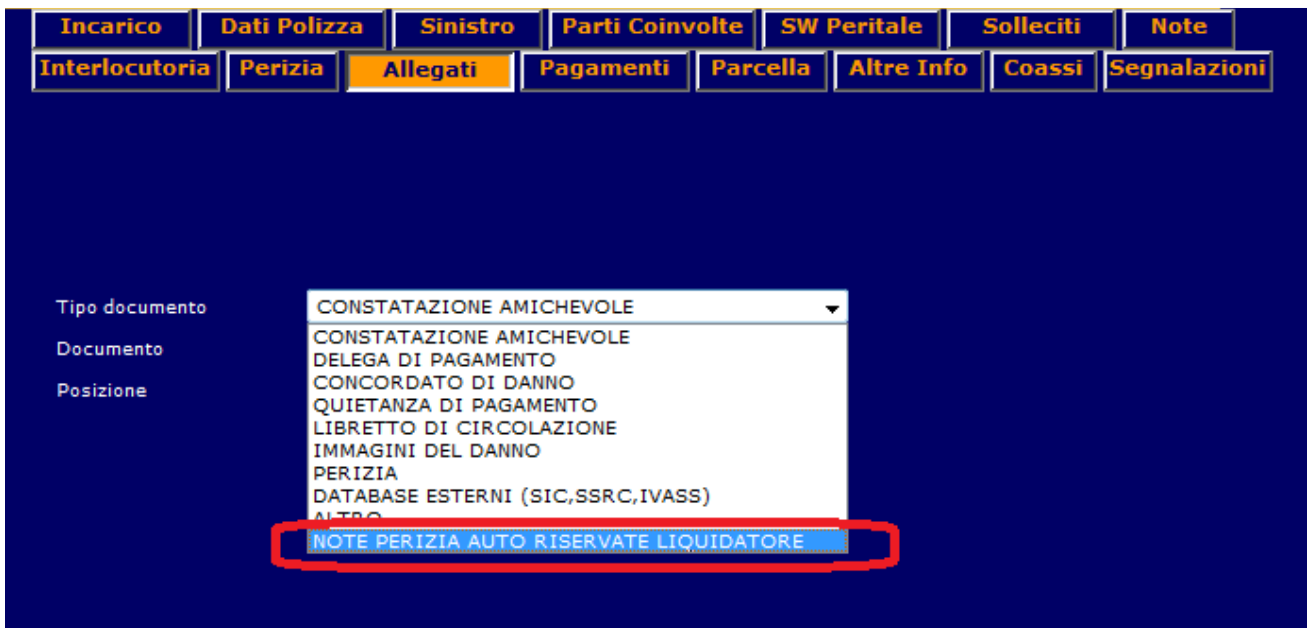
Incarico | Dati Polizza | Sinistro | Parti Coinvolte | SW Peritale | Solleciti | Note
Interlocutoria | Perizia | Allegati | Pagamenti | Parcella | Altre Info | Coassi | Segnalazioni

Tipo documento
CONSTATAZIONE AMICHEVOLE

Documento

Posizione

CONSTATAZIONE AMICHEVOLE
DELEGA DI PAGAMENTO
CONCORDATO DI DANNO
QUIETANZA DI PAGAMENTO
LIBRETTO DI CIRCOLAZIONE
IMMAGINI DEL DANNO
PERIZIA
DATABASE ESTERNI (SIC,SSRC,IVASS)
ALTRO
NOTE PERIZIA AUTO RISERVATE LIQUIDATORE